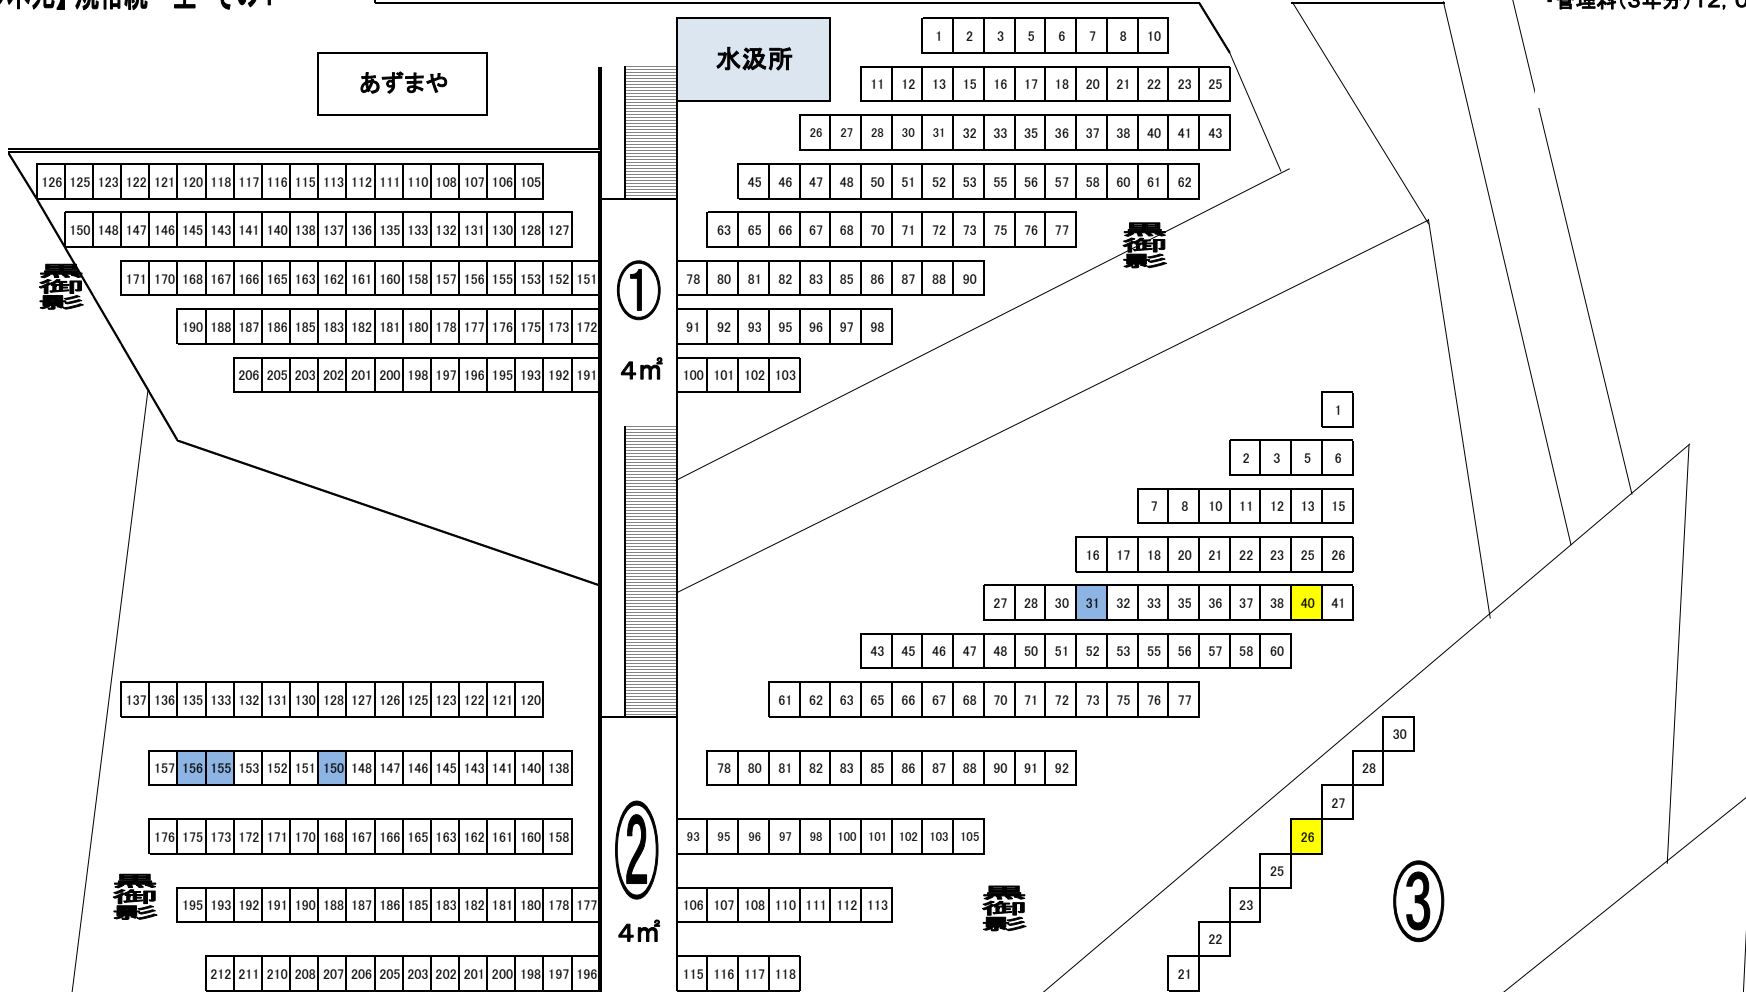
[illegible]況']規格親　工 その1

・管理料(3年分)12,0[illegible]

あずまや

水汲所

1 2 3 5 6 7 8 10

11 12 13 15 16 17 18 20 21 22 23 25

26 27 28 30 31 32 33 35 36 37 38 40 41 43

45 46 47 48 50 51 52 53 55 56 57 58 60 61 62

63 65 66 67 68 70 71 72 73 75 76 77

78 80 81 82 83 85 86 87 88 90

91 92 93 95 96 97 98

100 101 102 103

126 125 123 122 121 120 118 117 116 115 113 112 111 110 108 107 106 105

150 148 147 146 145 143 141 140 138 137 136 135 133 132 131 130 128 127

171 170 168 167 166 165 163 162 161 160 158 157 156 155 153 152 151

190 188 187 186 185 183 182 181 180 178 177 176 175 173 172

206 205 203 202 201 200 198 197 196 195 193 192 191

①

4㎡

黒御影

黒御影

1

2 3 5 6

7 8 10 11 12 13 15

16 17 18 20 21 22 23 25 26

27 28 30 31 32 33 35 36 37 38 40 41

43 45 46 47 48 50 51 52 53 55 56 57 58 60

61 62 63 65 66 67 68 70 71 72 73 75 76 77

78 80 81 82 83 85 86 87 88 90 91 92

93 95 96 97 98 100 101 102 103 105

106 107 108 110 111 112 113

115 116 117 118

137 136 135 133 132 131 130 128 127 126 125 123 122 121 120

157 156 155 153 152 151 150 148 147 146 145 143 141 140 138

176 175 173 172 171 170 168 167 166 165 163 162 161 160 158

195 193 192 191 190 188 187 186 185 183 182 181 180 178 177

212 211 210 208 207 206 205 203 202 201 200 198 197 196

②

4㎡

黒御影

黒御影

30
28
27
26
25
23
22
21

③